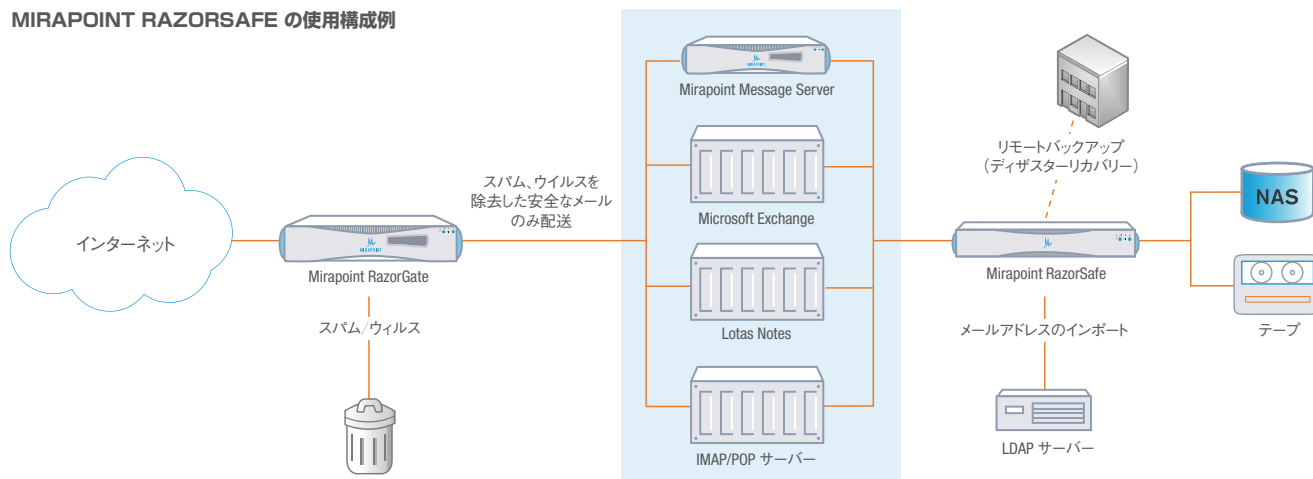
MIRAPOINT RAZORSAFE の使用構成例

インターネット

Mirapoint RazorGate

スパム/ウィルス

スパム、ウイルスを除去した安全なメールのみ配送

Mirapoint Message Server

Microsoft Exchange

Lotas Notes

IMAP/POP サーバー

リモートバックアップ（ディザスターリカバリー）

Mirapoint RazorSafe

メールアドレスのインポート

LDAP サーバー

NAS

テープ